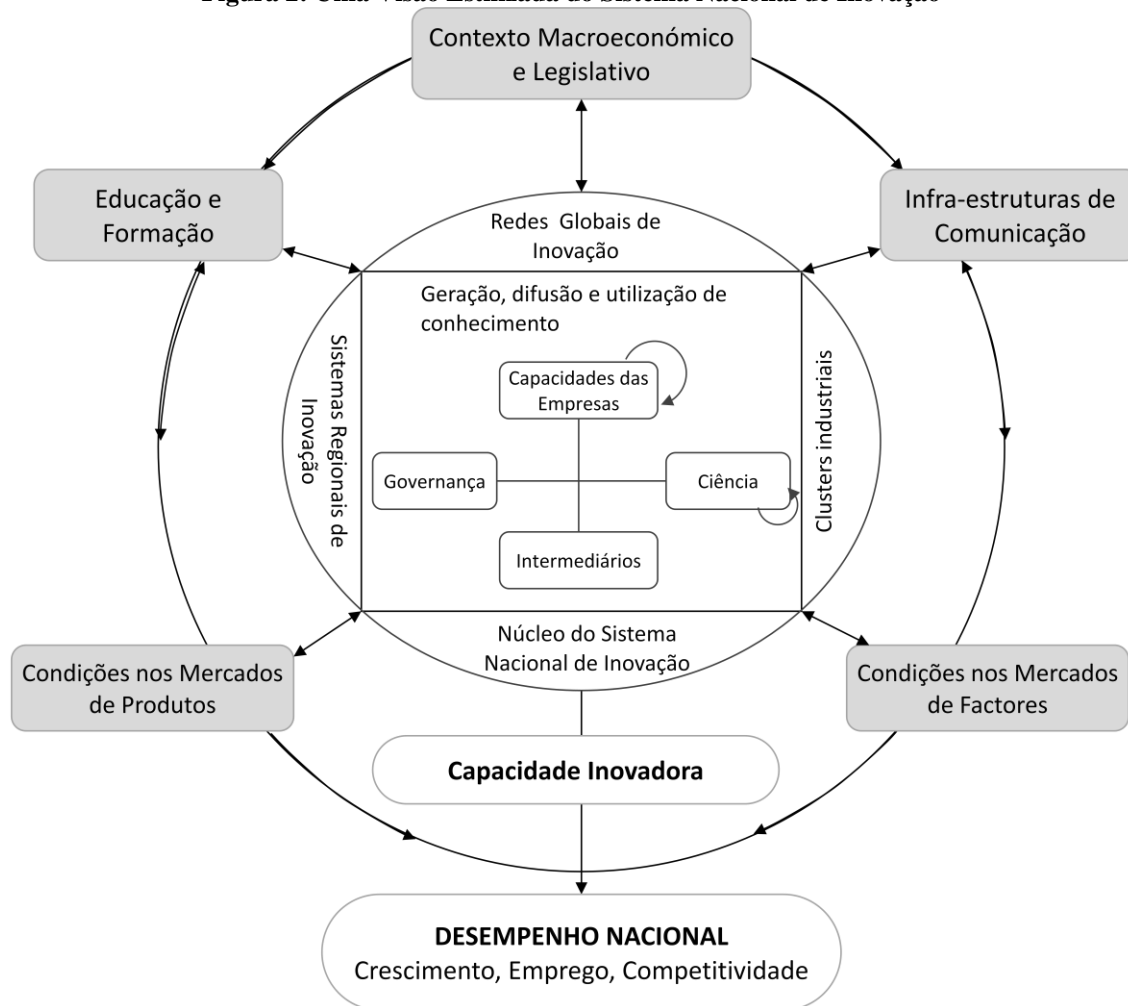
Figura 1: Uma Visão Estilizada do Sistema Nacional de Inovação

Contexto Macroeconómico e Legislativo

Educação e Formação

Infra-estruturas de Comunicação

Redes Globais de Inovação

Geração, difusão e utilização de conhecimento

Sistemas Regionais de Inovação

Clusters industriais

Capacidades das Empresas

Governança

Ciência

Intermediários

Núcleo do Sistema Nacional de Inovação

Condições nos Mercados de Produtos

Condições nos Mercados de Factores

Capacidade Inovadora

DESEMPENHO NACIONAL
Crescimento, Emprego, Competitividade